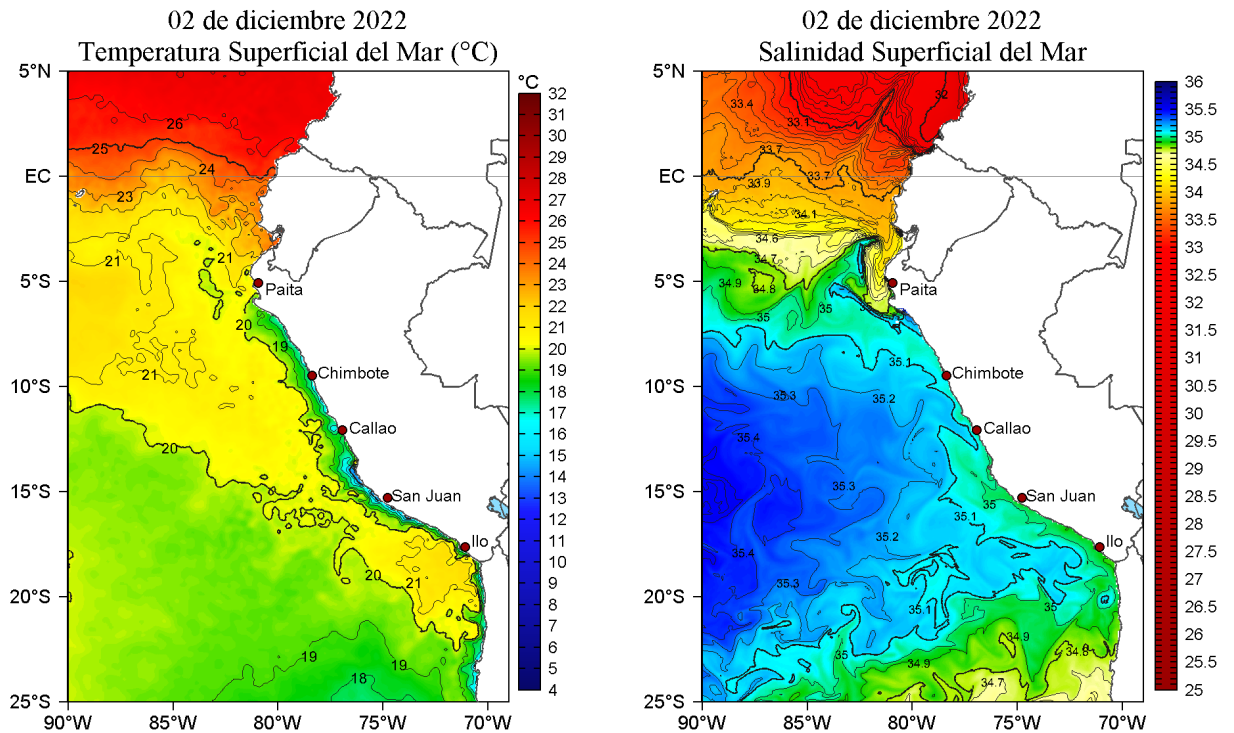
02 de diciembre 2022
Temperatura Superficial del Mar (°C)

5°N
EC
5°S
10°S
15°S
20°S
25°S
90°W 85°W 80°W 75°W 70°W

26
25
24
23
21
21
20
19
21
20
20
21
19
19
18

Paita
Chimbote
Callao
San Juan
Ilo

°C
32
31
30
29
28
27
26
25
24
23
22
21
20
19
18
17
16
15
14
13
12
11
10
9
8
7
6
5
4

02 de diciembre 2022
Salinidad Superficial del Mar

5°N
EC
5°S
10°S
15°S
20°S
25°S
90°W 85°W 80°W 75°W 70°W

33.4
32
33.1
33.7
33.7
33.9
34.1
34.6
34.7
34.9
34.8
35
35
35.1
35.3
35.2
35.4
35.3
35.1
35
35.2
35.4
35.3
35.1
35
35
34.9
34.8
34.9
34.7

Paita
Chimbote
Callao
San Juan
Ilo

36
35.5
35
34.5
34
33.5
33
32.5
32
31.5
31
30.5
30
29.5
29
28.5
28
27.5
27
26.5
26
25.5
25